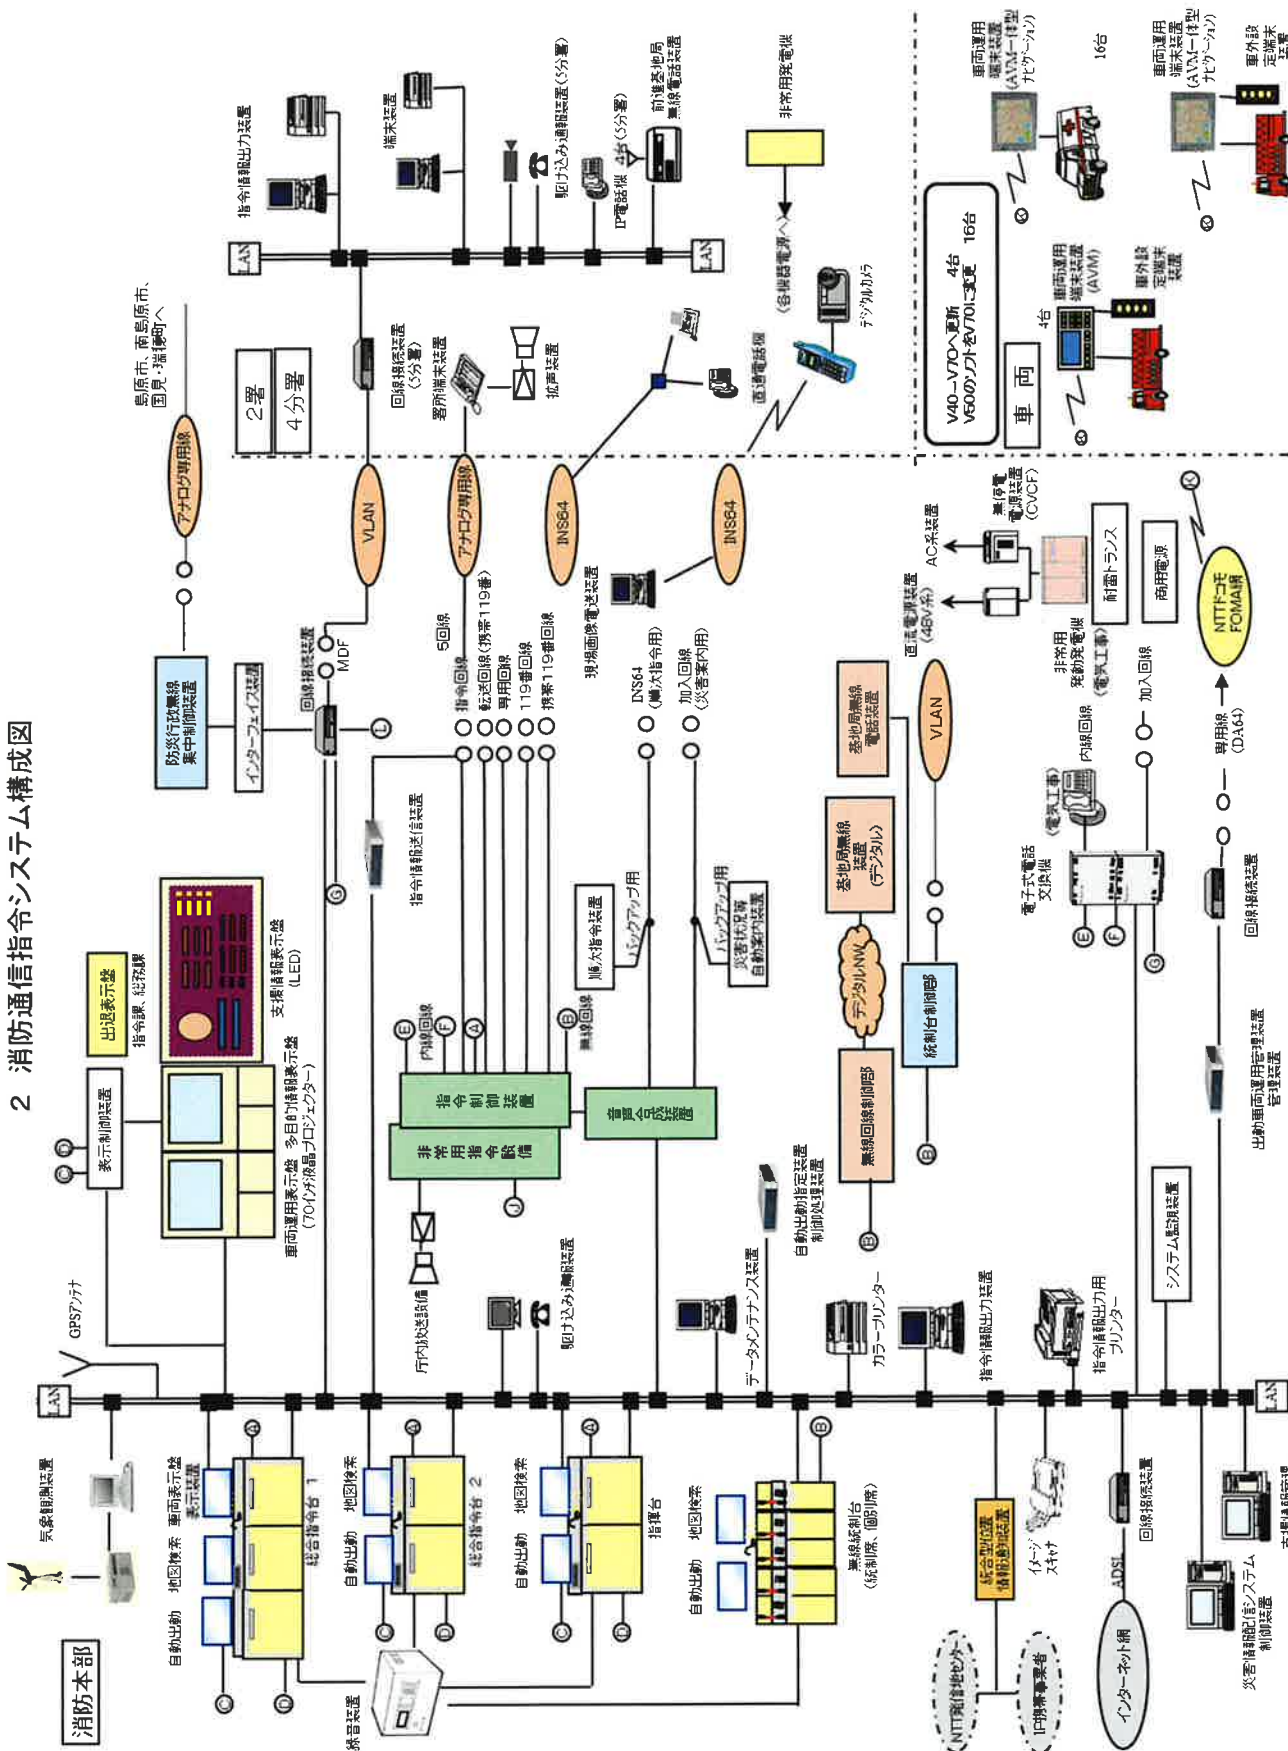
2 消防通信指令システム構成図

消防本部

気象観測装置
車両表示盤表示装置
自動出動
地図検索
総合指令台 1
総合指令台 2
指揮台
無線統制台（統制席、個別席）
保守装置
GPSアンテナ
LAN
表示制御装置
出退表示盤
指令課、総務課
支援情報表示盤（LED）
車両運用表示盤
多目的情報表示盤（70インチ液晶プロジェクター）
庁内放送設備
駆け込み通報装置
データメンテナンス装置
カラープリンター
指令情報出力装置
指令情報出力用プリンター
イメージスキャナ
回線接続装置
ADSL
インターネット網
災害情報配信システム制御装置
支援情報配信装置
統合型位置情報通知装置
NTT発信地センター
IP携帯事業者
システム監視装置
出動車両運用管理装置
非常用指令設備
指令制御装置
音声合成装置
内線回線
無線回線
順次指令装置
バックアップ用
災害状況等自動案内装置
自動出動指定装置
制御処理装置
無線回線制御部
デジタルMW
基地局無線装置（デジタル）
基地局無線電話装置
統制台制御部
VLAN
指令情報送信装置
インターフェイス装置
回線接続装置
MDF
防災行政無線集中制御装置
アナログ専用線
指令回線
転送回線（携帯119番）
専用回線
119番回線
携帯119番回線
5回線
INS64
INS64（順次指令用）
加入回線（災害案内用）
現場画像電送装置
INS64
直流電源装置（48V系）
AC系装置
無停電電源装置（CVCF）
非常用発動発電機（電気工事）
耐雷トランス
商用電源
電子式電話交換機
（電気工事）
内線回線
加入回線
専用線（DA64）
NTTドコモFOMA網
回線接続装置
島原市、南島原市、国見・瑞穂町へ
2署
4分署
回線接続装置（5分署）
署所端末装置
拡声装置
直通電話機
デジタルカメラ
（各機器電源へ）
非常用発電機
指令情報出力装置
端末装置
駆け込み通報装置（5分署）
IP電話機
4台（5分署）
前進基地局無線電話装置
LAN
車両
V40→V70へ更新 4台
V50のソフトをV70に変更 16台
4台
車両運用端末装置（AVM）
車外設置端末装置
16台
車両運用端末装置（AVM一体型ナビゲーション）
車両運用端末装置（AVM一体型ナビゲーション）
車外設置端末装置